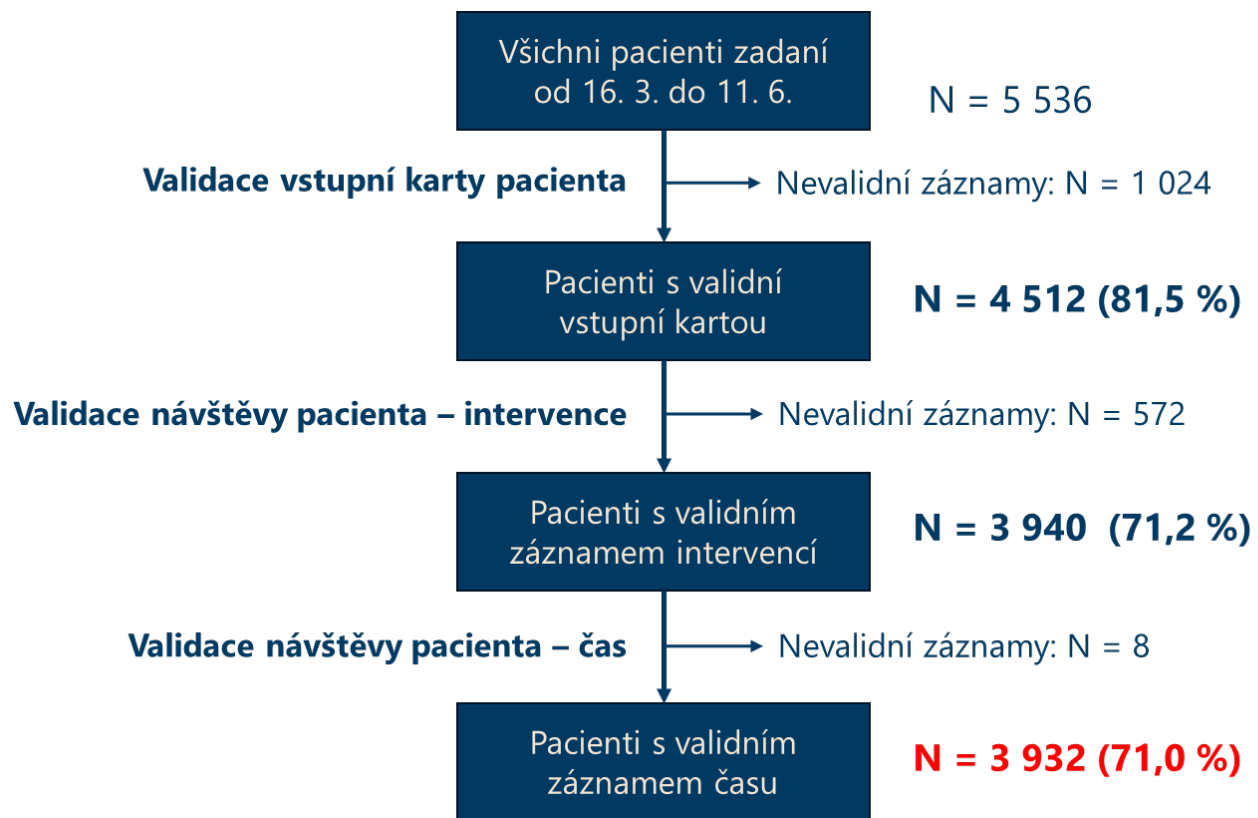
Všichni pacienti zadaní od 16. 3. do 11. 6.

N = 5 536

Validace vstupní karty pacienta

Nevalidní záznamy: N = 1 024

Pacienti s validní vstupní kartou

N = 4 512 (81,5 %)

Validace návštěvy pacienta – intervence

Nevalidní záznamy: N = 572

Pacienti s validním záznamem intervencí

N = 3 940 (71,2 %)

Validace návštěvy pacienta – čas

Nevalidní záznamy: N = 8

Pacienti s validním záznamem času

N = 3 932 (71,0 %)